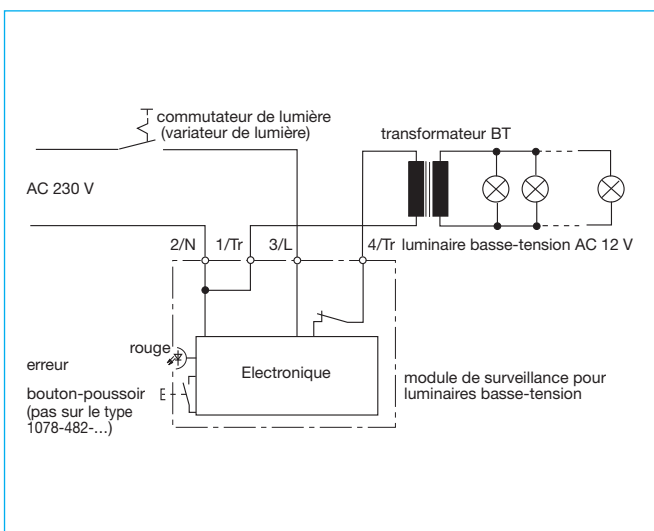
commutateur de lumière
(variateur de lumière)

transformateur BT

AC 230 V

2/N 1/Tr 3/L 4/Tr luminaire basse-tension AC 12 V

rouge

erreur

Electronique

bouton-poussoir
(pas sur le type
1078-482-...)

module de surveillance pour
luminaires basse-tension